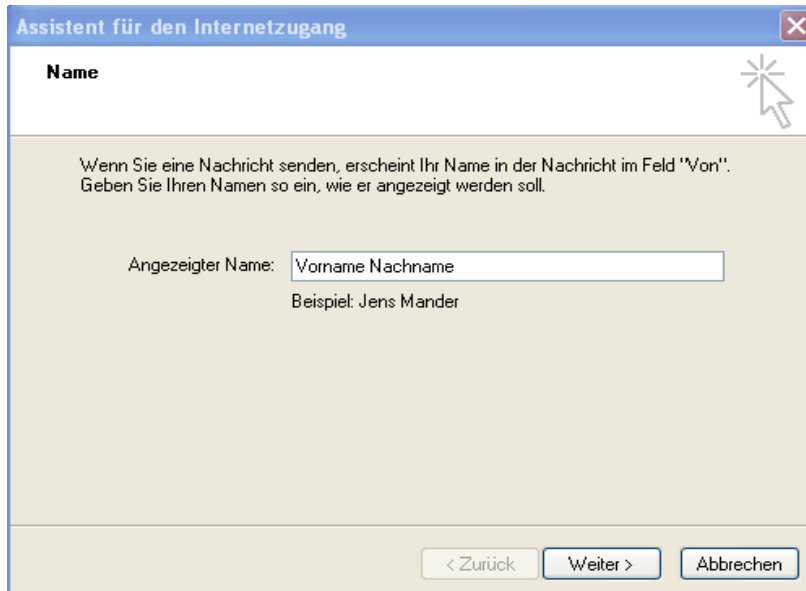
Assistent für den Internetzugang

Name

Wenn Sie eine Nachricht senden, erscheint Ihr Name in der Nachricht im Feld "Von". Geben Sie Ihren Namen so ein, wie er angezeigt werden soll.

Angezeigter Name: Vorname Nachname

Beispiel: Jens Mander

< Zurück
Weiter >
Abbrechen